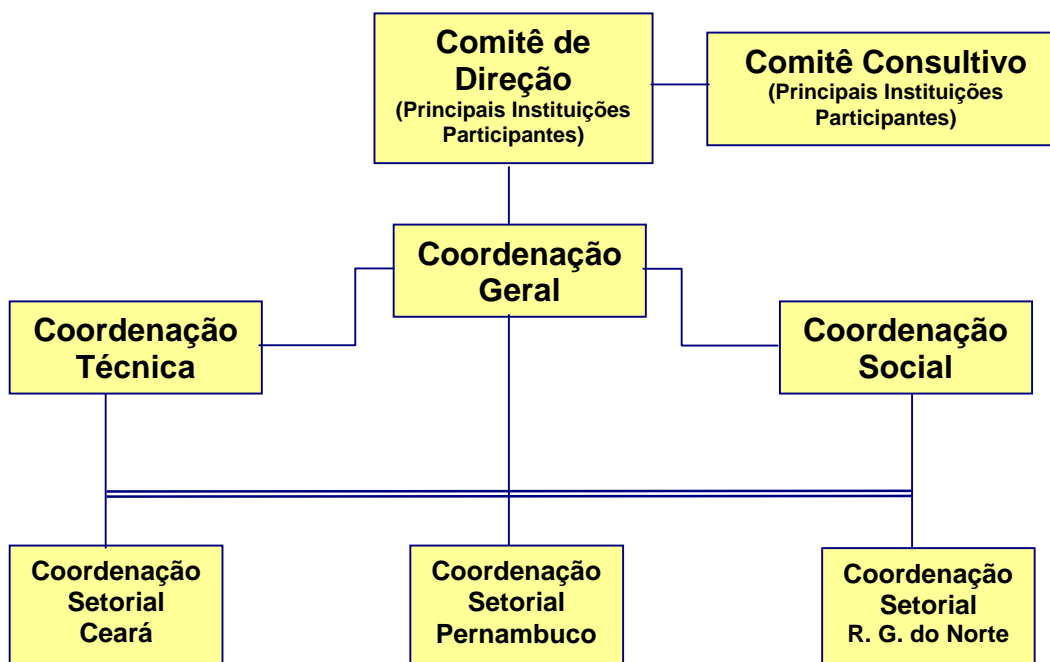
Comitê de Direção
(Principais Instituições Participantes)

Comitê Consultivo
(Principais Instituições Participantes)

Coordenação Geral

Coordenação Técnica

Coordenação Social

Coordenação Setorial Ceará

Coordenação Setorial Pernambuco

Coordenação Setorial R. G. do Norte